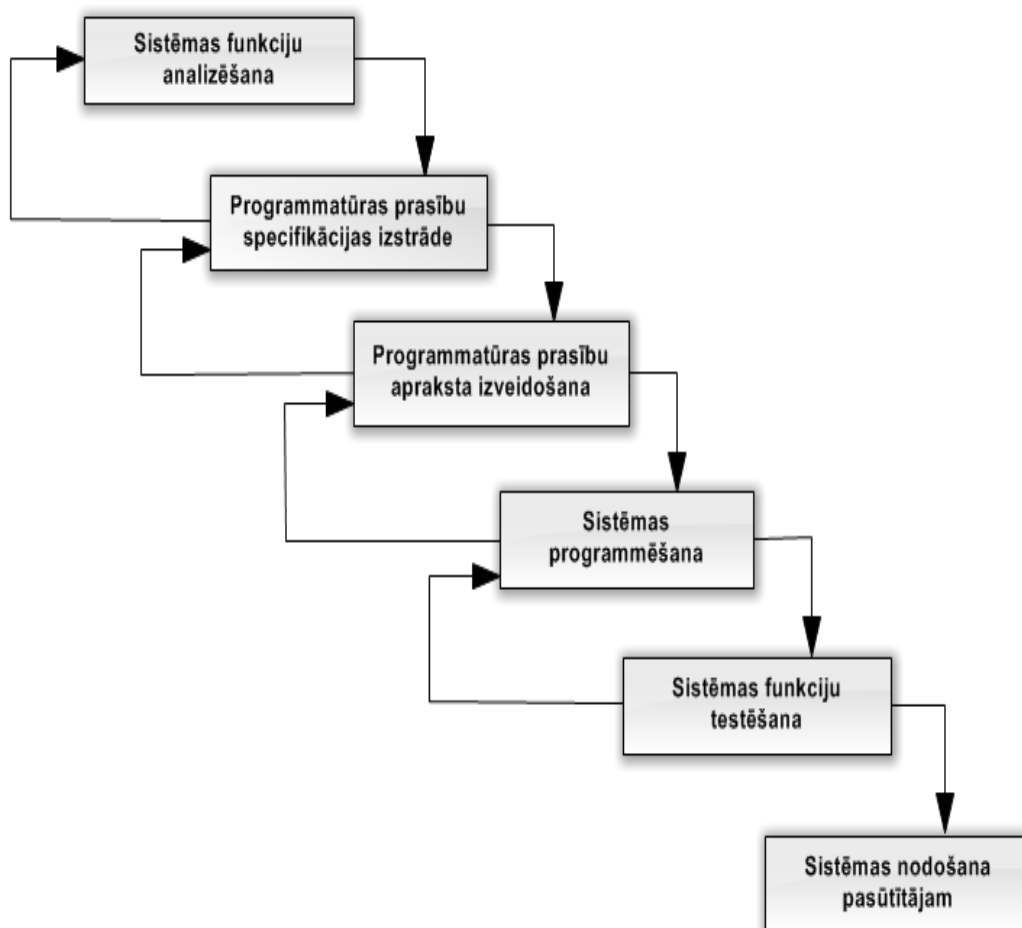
Sistēmas funkciju analizēšana

Programmatūras prasību specifikācijas izstrāde

Programmatūras prasību apraksta izveidošana

Sistēmas programmēšana

Sistēmas funkciju testēšana

Sistēmas nodošana pasūtītājam